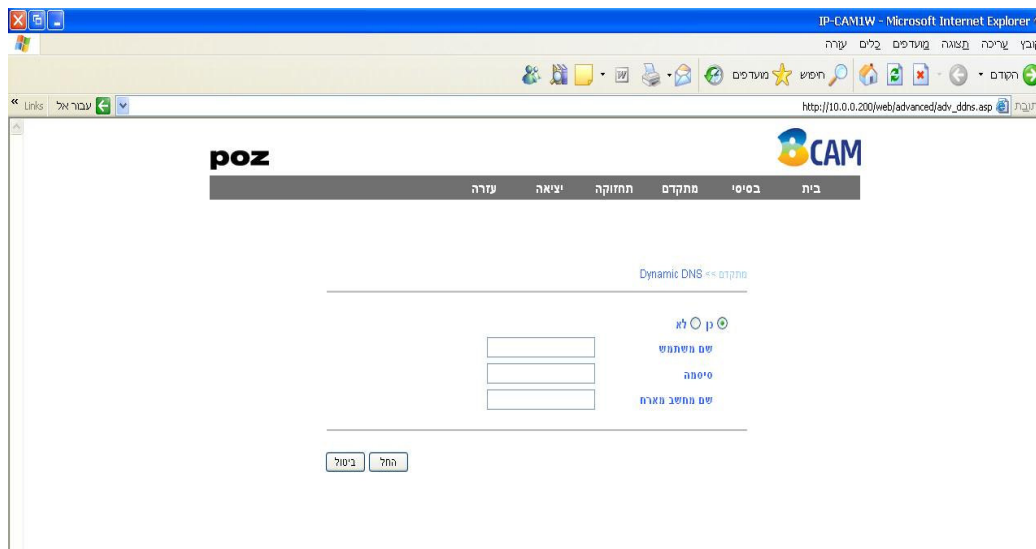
IP-CAM1W - Microsoft Internet Explorer

קובץ עריכה תצוגה מועדפים כלים עזרה

הקודם חיפוש מועדפים

כתובת http://10.0.0.200/web/advanced/adv_ddns.asp

עבור אל Links

poz

CAM

בית בסיסי מתקדם תחזוקה יציאה עזרה

מתקדם >> Dynamic DNS

כן לא

שם משתמש

סיסמה

שם מחשב מארח

החל ביטול